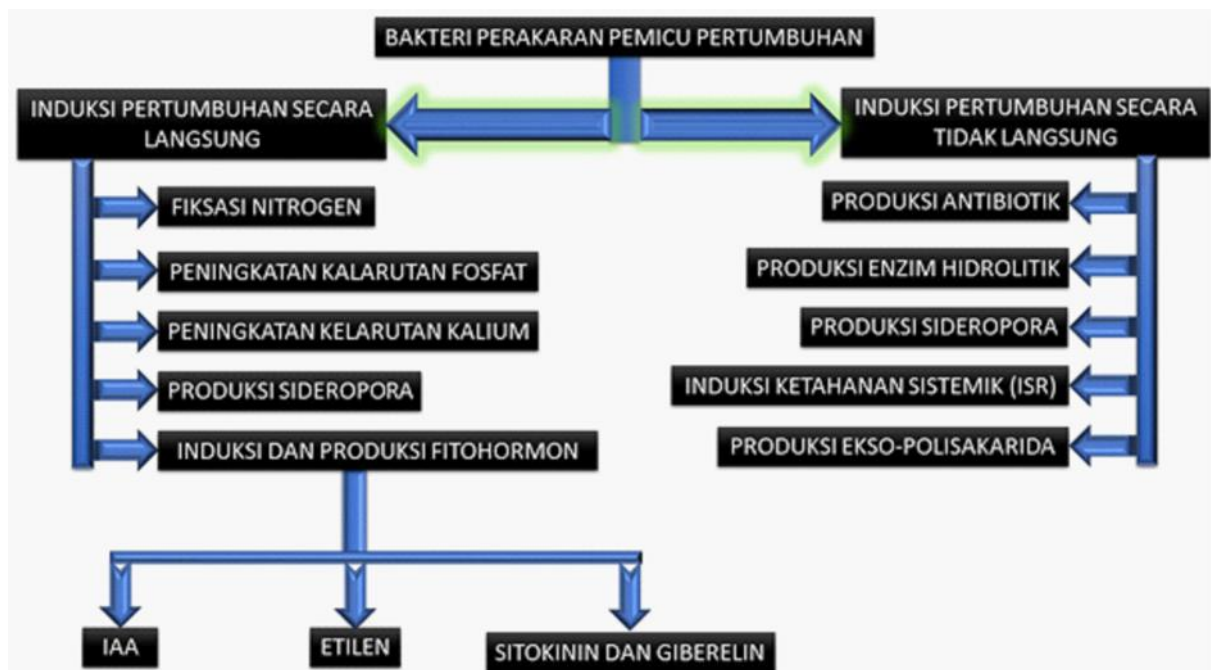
BAKTERI PERAKARAN PEMICU PERTUMBUHAN

INDUKSI PERTUMBUHAN SECARA LANGSUNG

FIKSASI NITROGEN

PENINGKATAN KALARUTAN FOSFAT

PENINGKATAN KELARUTAN KALIUM

PRODUKSI SIDEROPORA

INDUKSI DAN PRODUKSI FITOHORMON

IAA

ETILEN

SITOKININ DAN GIBERELIN

INDUKSI PERTUMBUHAN SECARA TIDAK LANGSUNG

PRODUKSI ANTIBIOTIK

PRODUKSI ENZIM HIDROLITIK

PRODUKSI SIDEROPORA

INDUKSI KETAHANAN SISTEMIK (ISR)

PRODUKSI EKSO-POLISAKARIDA